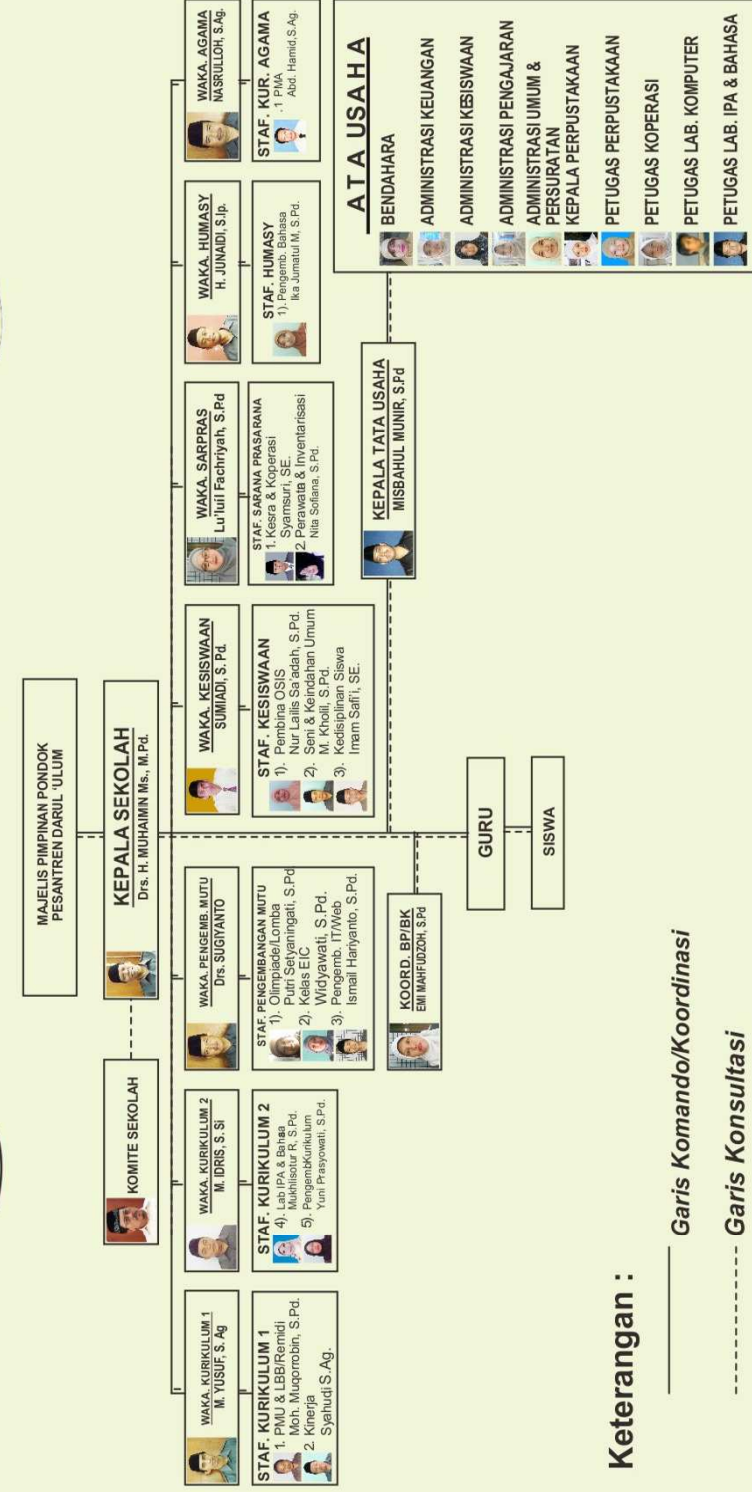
MAJELIS PIMPINAN PONDOK PESANTREN DARUL 'ULUM

KOMITE SEKOLAH

KEPALA SEKOLAH
Drs. H. MUHAIMIN Ms., M.Pd.

WAKA. KURIKULUM 1
M. YUSUF, S. Ag

STAF. KURIKULUM 1
1. PMU & LBB/Remidi
Moh. Muqorrobin, S.Pd.
2. Kinerja
Syahudi S.Ag.

WAKA. KURIKULUM 2
M. IDRIS, S. Si

STAF. KURIKULUM 2
4). Lab IPA & Bahasa
Mukhlisotur R, S.Pd.
5). PengembKurikulum
Yuni Prasyowati, S.Pd.

WAKA. PENGEMB. MUTU
Drs. SUGIYANTO

STAF. PENGEMBANGAN MUTU
1). Olimpiade/Lomba
Putri Setyaningati, S.Pd
2). Kelas EIC
Widyawati, S.Pd.
3). Pengemb. IT/Web
Ismail Hariyanto, S.Pd.

KOORD. BP/BK
EMI MAHFUDZOH, S.Pd

WAKA. KESISWAAN
SUMIADI, S. Pd.

STAF. KESISWAAN
1). Pembina OSIS
Nur Lailis Sa'adah, S.Pd.
2). Seni & Keindahan Umum
M. Kholil, S.Pd.
3). Kedisiplinan Siswa
Imam Safi'i, SE.

GURU

SISWA

WAKA. SARPRAS
Lu'luil Fachriyah, S.Pd

STAF. SARANA PRASARANA
1. Kesra & Koperasi
Syamsuri, SE.
2. Perawatan & Inventarisasi
Nita Sofiana, S.Pd.

KEPALA TATA USAHA
MISBAHUL MUNIR, S.Pd

WAKA. HUMASY
H. JUNAIDI, S.Ip.

STAF. HUMASY
1). Pengemb. Bahasa
Ika Jumatul M, S.Pd

WAKA. AGAMA
NASRULLOH, S.Ag.

STAF. KUR. AGAMA
.1 PMA
Abd. Hamid,S.Ag.

A T A U S A H A
BENDAHARA
ADMINISTRASI KEUANGAN
ADMINISTRASI KESISWAAN
ADMINISTRASI PENGAJARAN
ADMINISTRASI UMUM & PERSURATAN
KEPALA PERPUSTAKAAN
PETUGAS PERPUSTAKAAN
PETUGAS KOPERASI
PETUGAS LAB. KOMPUTER
PETUGAS LAB. IPA & BAHASA

Keterangan :
Garis Komando/Koordinasi
Garis Konsultasi